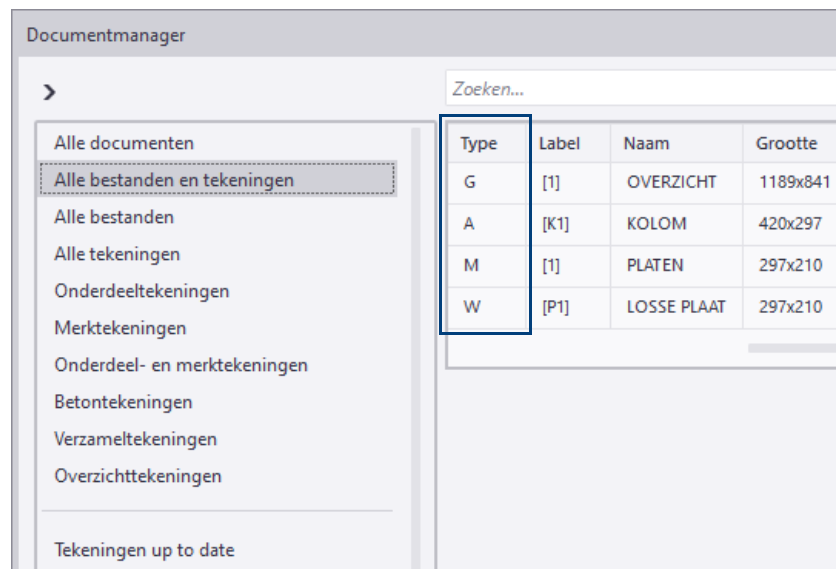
Documentmanager

>

Zoeken...

Alle documenten
Alle bestanden en tekeningen
Alle bestanden
Alle tekeningen
Onderdeeltekeningen
Merktekeningen
Onderdeel- en merktekeningen
Betontekeningen
Verzameltekeningen
Overzichttekeningen

Tekeningen up to date

| Type | Label | Naam | Grootte |
|---|---|---|---|
| G | [1] | OVERZICHT | 1189x841 |
| A | [K1] | KOLOM | 420x297 |
| M | [1] | PLATEN | 297x210 |
| W | [P1] | LOSSE PLAAT | 297x210 |